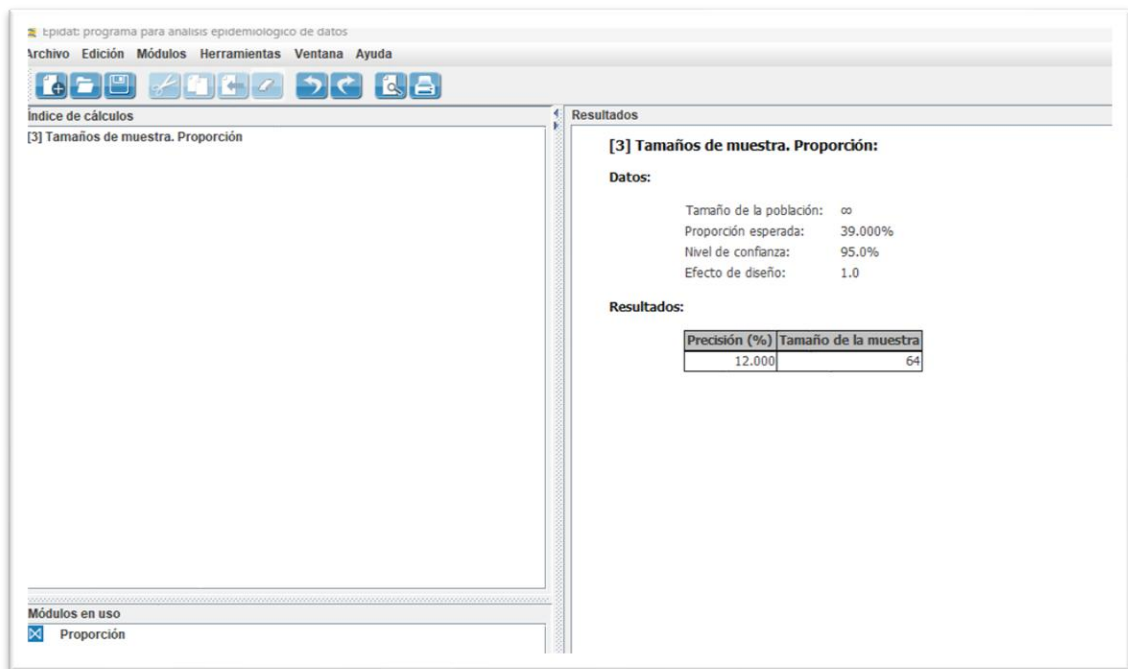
Epidat: programa para análisis epidemiológico de datos
Archivo Edición Módulos Herramientas Ventana Ayuda

Índice de cálculos
[3] Tamaños de muestra. Proporción

Módulos en uso
Proporción

Resultados

[3] Tamaños de muestra. Proporción:

Datos:

Tamaño de la población: $\infty$
Proporción esperada: 39.000%
Nivel de confianza: 95.0%
Efecto de diseño: 1.0

Resultados:

| Precisión (%) | Tamaño de la muestra |
|---|---|
| 12.000 | 64 |